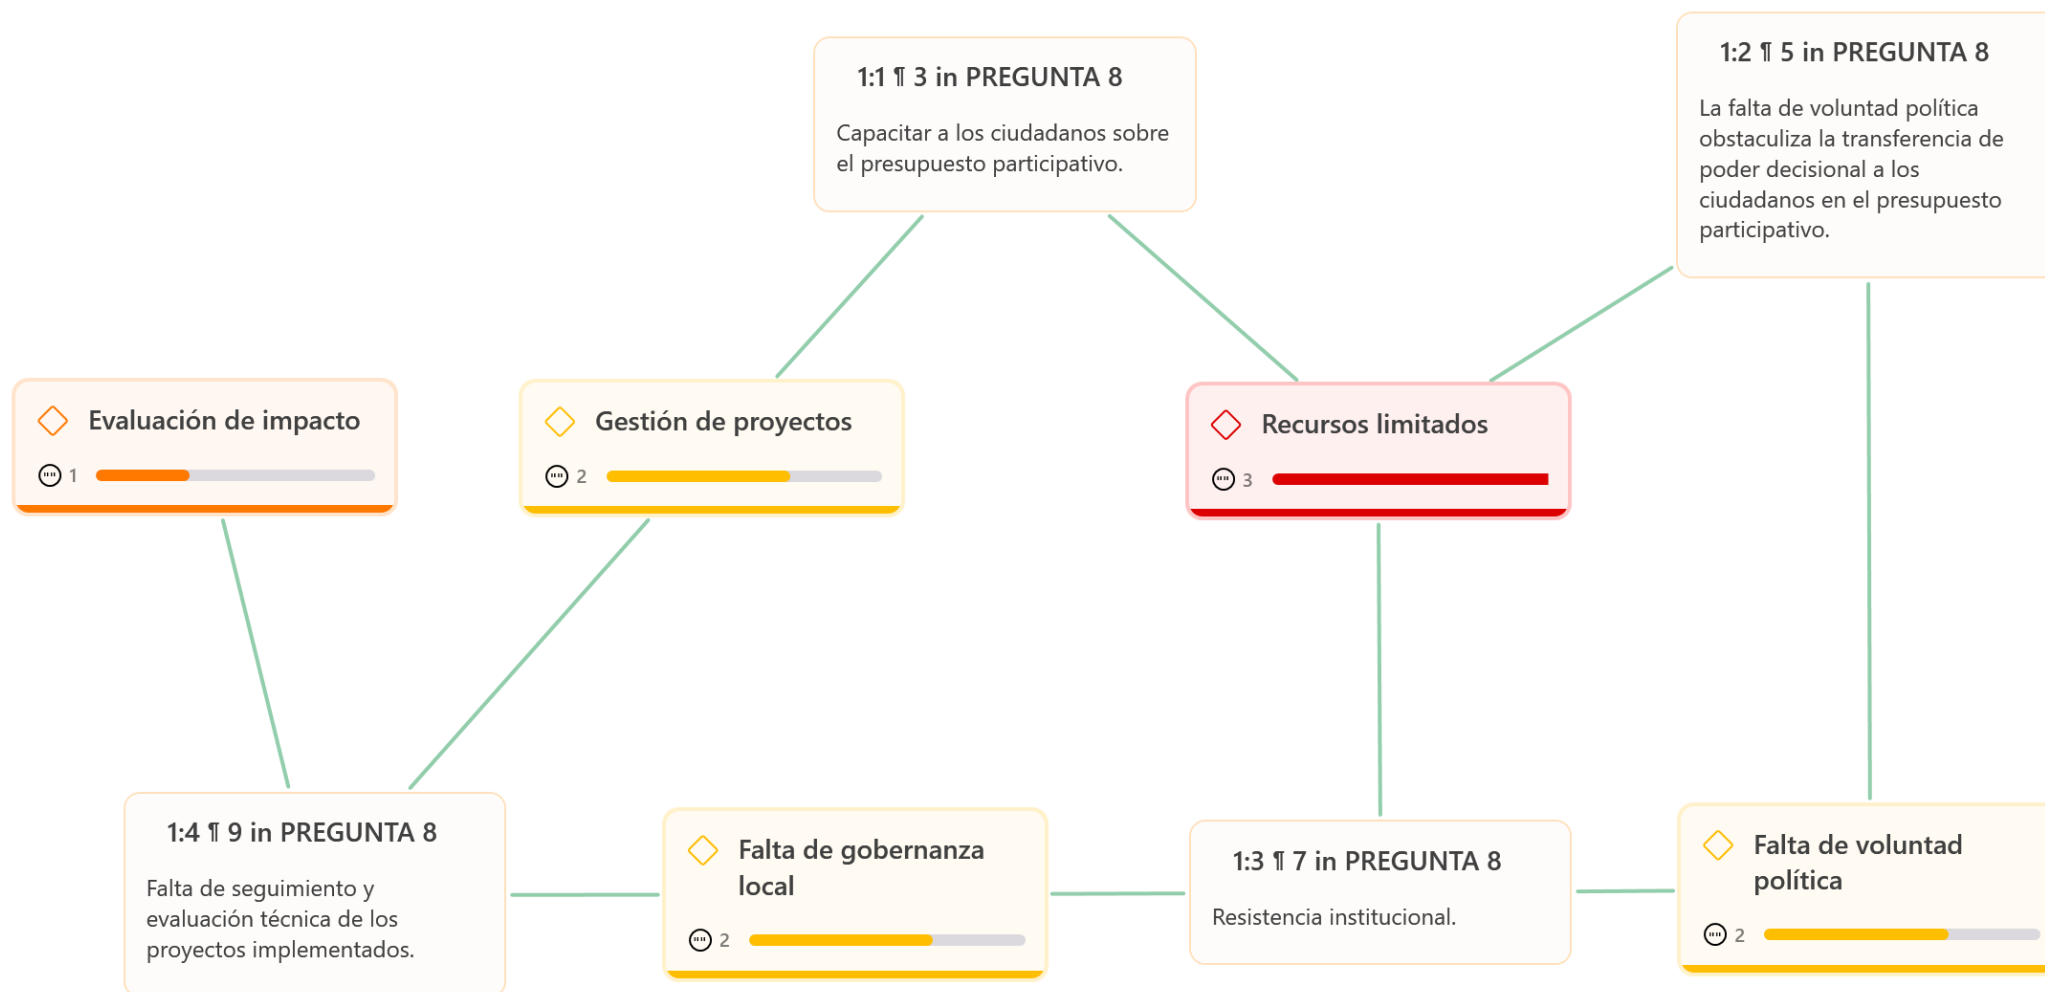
1:1 ¶ 3 in PREGUNTA 8

Capacitar a los ciudadanos sobre el presupuesto participativo.

1:2 ¶ 5 in PREGUNTA 8

La falta de voluntad política obstaculiza la transferencia de poder decisional a los ciudadanos en el presupuesto participativo.

Evaluación de impacto

1

Gestión de proyectos

2

Recursos limitados

3

1:4 ¶ 9 in PREGUNTA 8

Falta de seguimiento y evaluación técnica de los proyectos implementados.

Falta de gobernanza local

2

1:3 ¶ 7 in PREGUNTA 8

Resistencia institucional.

Falta de voluntad política

2